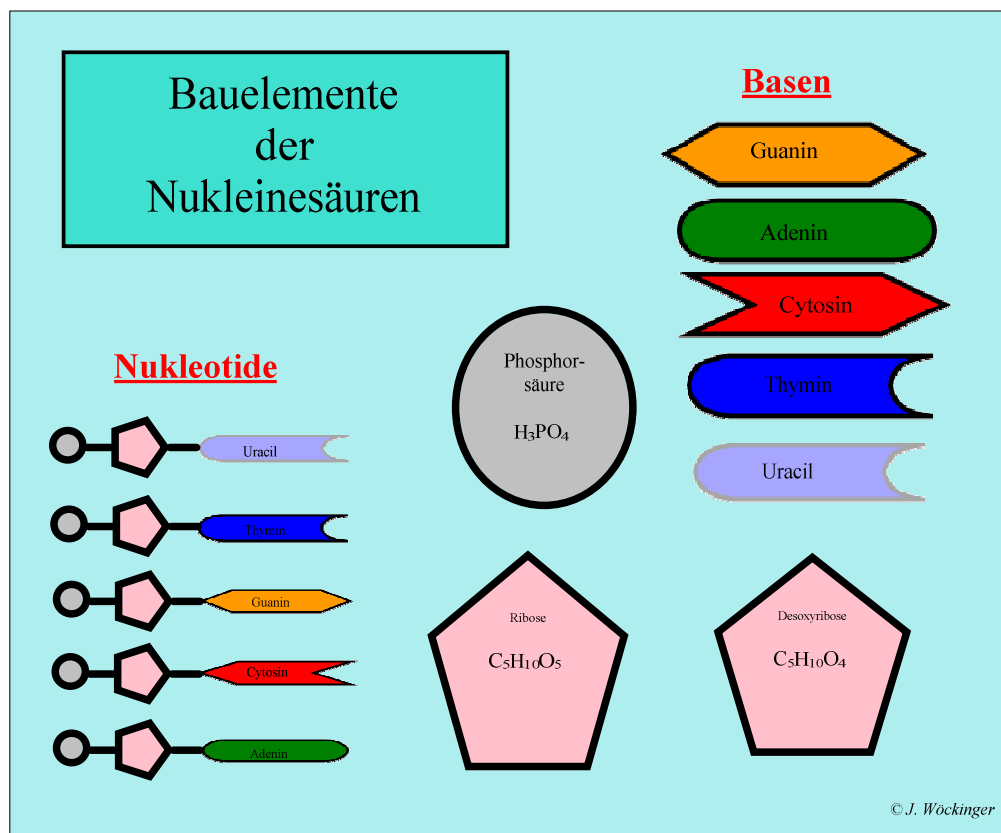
Bauelemente der Nukleinesäuren

Basen

Guanin

Adenin

Cytosin

Thymin

Uracil

Nukleotide

Uracil

Thymin

Guanin

Cytosin

Adenin

Phosphorsäure

$H_3PO_4$

Ribose

$C_5H_{10}O_5$

Desoxyribose

$C_5H_{10}O_4$

© J. Wöckinger